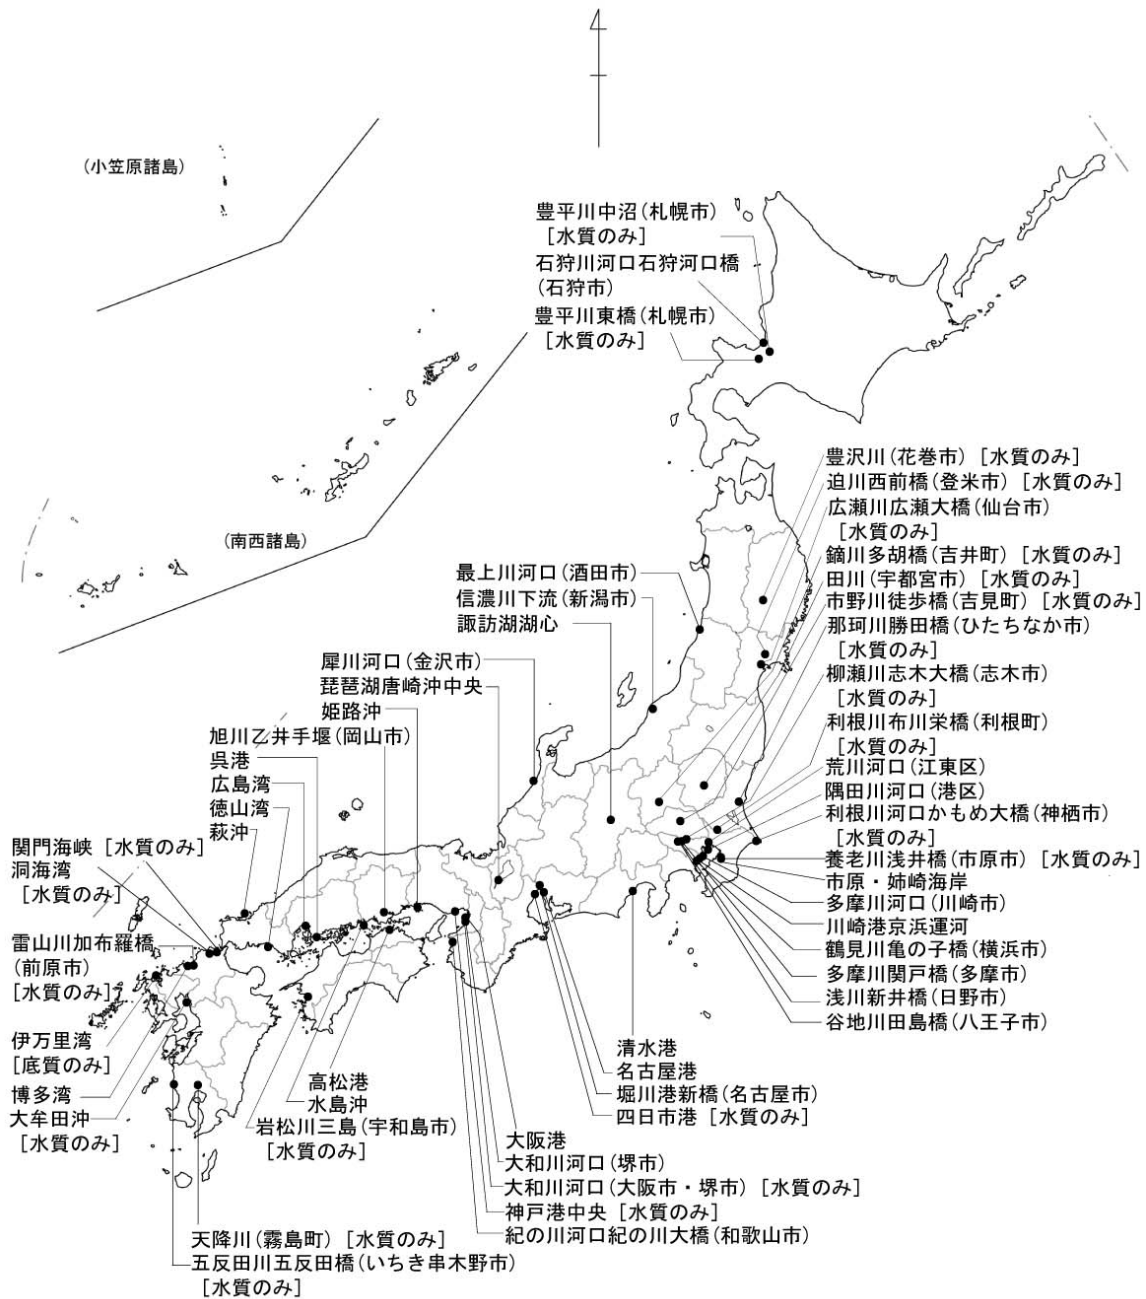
(小笠原諸島)

豊平川中沼(札幌市)［水質のみ］
石狩川河口石狩河口橋(石狩市)
豊平川東橋(札幌市)［水質のみ］

(南西諸島)

豊沢川(花巻市)［水質のみ］
迫川西前橋(登米市)［水質のみ］
広瀬川広瀬大橋(仙台市)［水質のみ］
鏑川多胡橋(吉井町)［水質のみ］
田川(宇都宮市)［水質のみ］
市野川徒歩橋(吉見町)［水質のみ］
那珂川勝田橋(ひたちなか市)［水質のみ］
柳瀬川志木大橋(志木市)［水質のみ］
利根川布川栄橋(利根町)［水質のみ］
荒川河口(江東区)
隅田川河口(港区)
利根川河口かもめ大橋(神栖市)［水質のみ］
養老川浅井橋(市原市)［水質のみ］
市原・姉崎海岸
多摩川河口(川崎市)
川崎港京浜運河
鶴見川亀の子橋(横浜市)
多摩川関戸橋(多摩市)
浅川新井橋(日野市)
谷地川田島橋(八王子市)

最上川河口(酒田市)
信濃川下流(新潟市)
諏訪湖湖心
犀川河口(金沢市)
琵琶湖唐崎沖中央
姫路沖
旭川乙井手堰(岡山市)
呉港
広島湾
徳山湾
萩沖
関門海峡［水質のみ］
洞海湾［水質のみ］
雷山川加布羅橋(前原市)［水質のみ］
伊万里湾［底質のみ］
博多湾
大牟田沖［水質のみ］
高松港
水島沖
岩松川三島(宇和島市)［水質のみ］
清水港
名古屋港
堀川港新橋(名古屋市)
四日市港［水質のみ］
大阪港
大和川河口(堺市)
大和川河口(大阪市・堺市)［水質のみ］
神戸港中央［水質のみ］
紀の川河口紀の川大橋(和歌山市)
天降川(霧島町)［水質のみ］
五反田川五反田橋(いちき串木野市)［水質のみ］